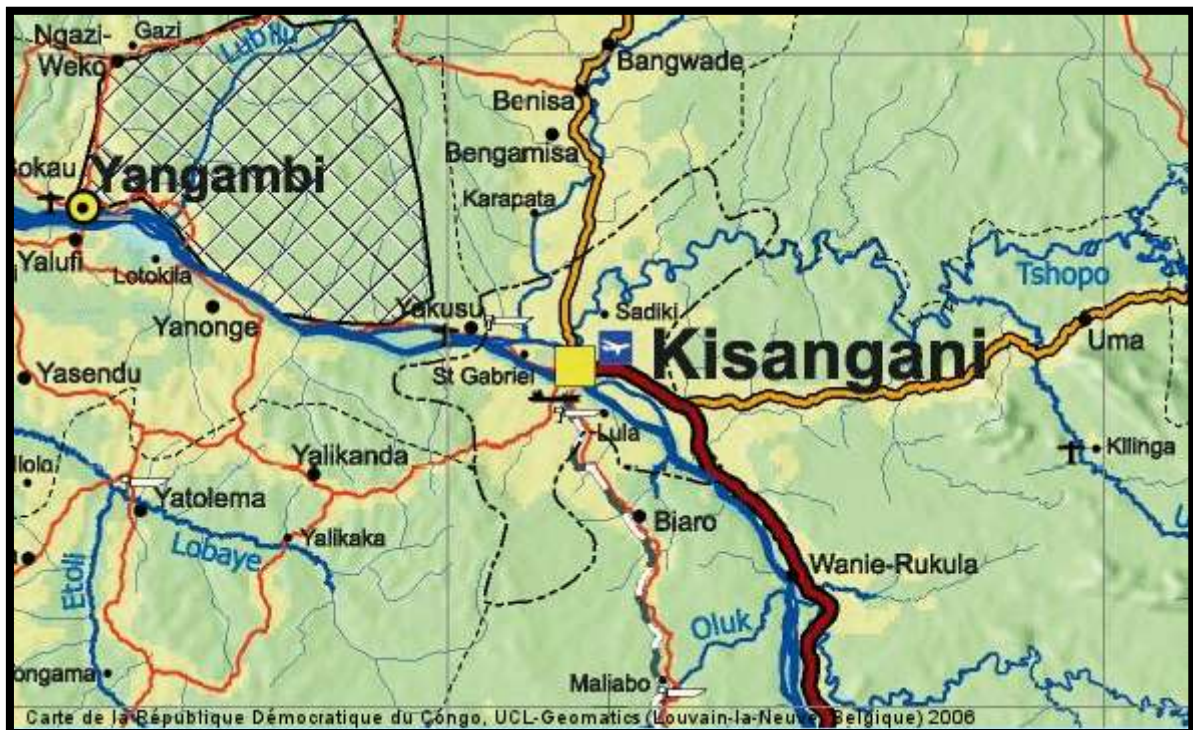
Ngazi-Weko
Gazi
Lubilu
Bangwade
Benisa
Bengamisa
Bokau
Yangambi
Karapata
Yalufi
Lotokila
Tshopo
Sadiki
Yanonge
Yakusu
Kisangani
Uma
Yasendu
St Gabriel
Lula
Yalikanda
Kilinga
Ilolo
Yatolema
Biaro
Yalikaka
Lobaye
Wanie-Rukula
Etoli
Oluk
ongama
Maliabo
Carte de la République Démocratique du Congo, UCL-Geomatics (Louvain-la-Neuve, Belgique) 2006